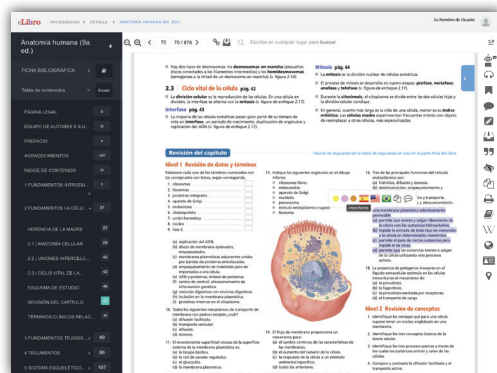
eLibro PRINCIPIO > DETALLE > ANATOMIA HUMANA (9a. ED.)

Su Número de Usuario

Anatomía humana (9a. ed.)

FICHA BIBLIOGRÁFICA

Tabla de contenidos

Cerrar

PÁGINA LEGAL

EQUIPO DE AUTORES E ILU...

PREFACIO

AGRADECIMIENTOS

ÍNDICE DE CONTENIDO

1 FUNDAMENTOS INTRODU...

2 FUNDAMENTOS DE LA CÉLU...

HERENCIA DE LA MADRE

2.1 | ANATOMÍA CELULAR

2.2 | UNIONES INTERCELU...

2.3 | CICLO VITAL DE LA ...

ESQUEMA DE ESTUDIO

REVISIÓN DEL CAPÍTULO

TÉRMINOS CLÍNICOS RELAC...

3 FUNDAMENTOS TEJIDOS ...

4 TEGUMENTOS

5 SISTEMA ESQUELÉTICO ...

70 70 / 876

Escriba en cualquier lugar para buscar

2.3 Ciclo vital de la célula pág. 42

Interfase pág. 43

Mitosis pág. 44

Revisión del capítulo

Nivel 1 Revisión de datos y términos

Nivel 2 Revisión de conceptos

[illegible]